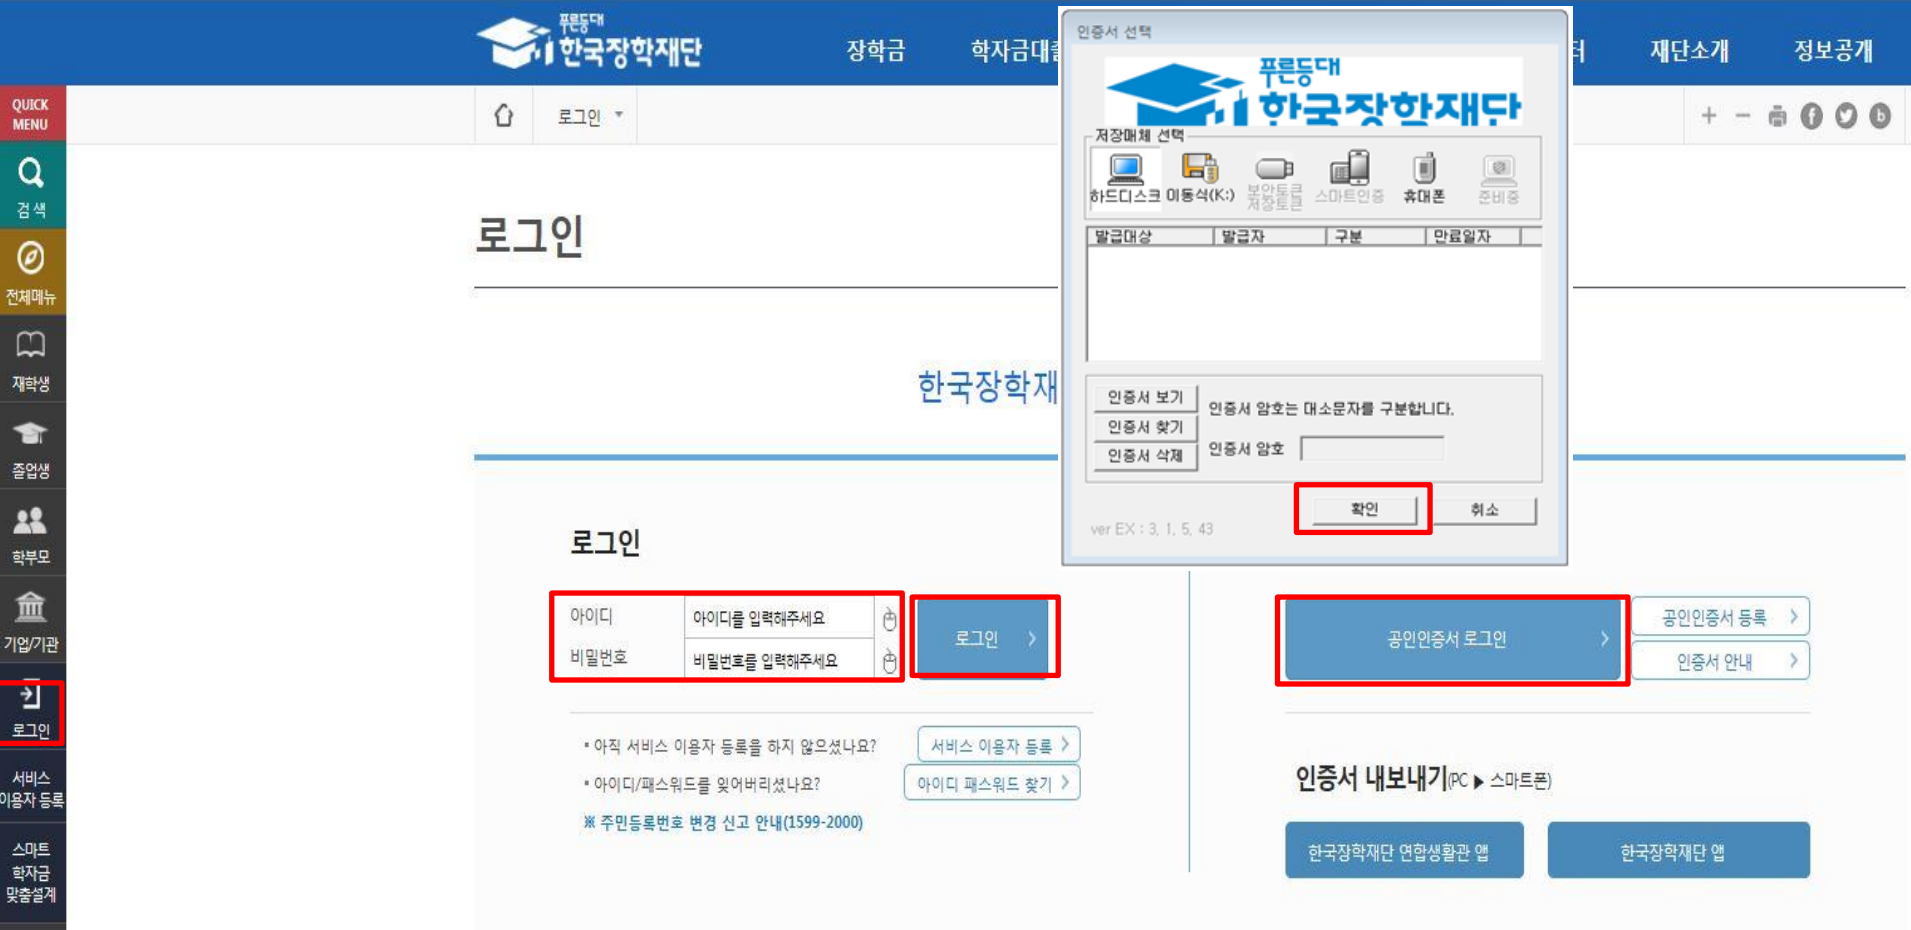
푸른등대 한국장학재단

장학금 학자금대출 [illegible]터 재단소개 정보공개

QUICK MENU

검색

전체메뉴

재학생

졸업생

학부모

기업/기관

로그인

서비스 이용자 등록

스마트 학자금 맞춤설계

로그인

+ −

로그인

한국장학재

로그인

아이디 아이디를 입력해주세요

비밀번호 비밀번호를 입력해주세요

로그인 >

• 아직 서비스 이용자 등록을 하지 않으셨나요? 서비스 이용자 등록 >

• 아이디/패스워드를 잊어버리셨나요? 아이디 패스워드 찾기 >

※ 주민등록번호 변경 신고 안내(1599-2000)

공인인증서 로그인 >

공인인증서 등록 >

인증서 안내 >

인증서 내보내기(PC ▶ 스마트폰)

한국장학재단 연합생활관 앱

한국장학재단 앱

인증서 선택

푸른등대 한국장학재단

저장매체 선택

하드디스크 이동식(K:) 보안토큰 저장토큰 스마트인증 휴대폰 준비중

| 발급대상 | 발급자 | 구분 | 만료일자 |
|---|---|---|---|

인증서 보기

인증서 찾기

인증서 삭제

인증서 암호는 대소문자를 구분합니다.

인증서 암호

확인

취소

ver EX : 3. 1. 5. 43